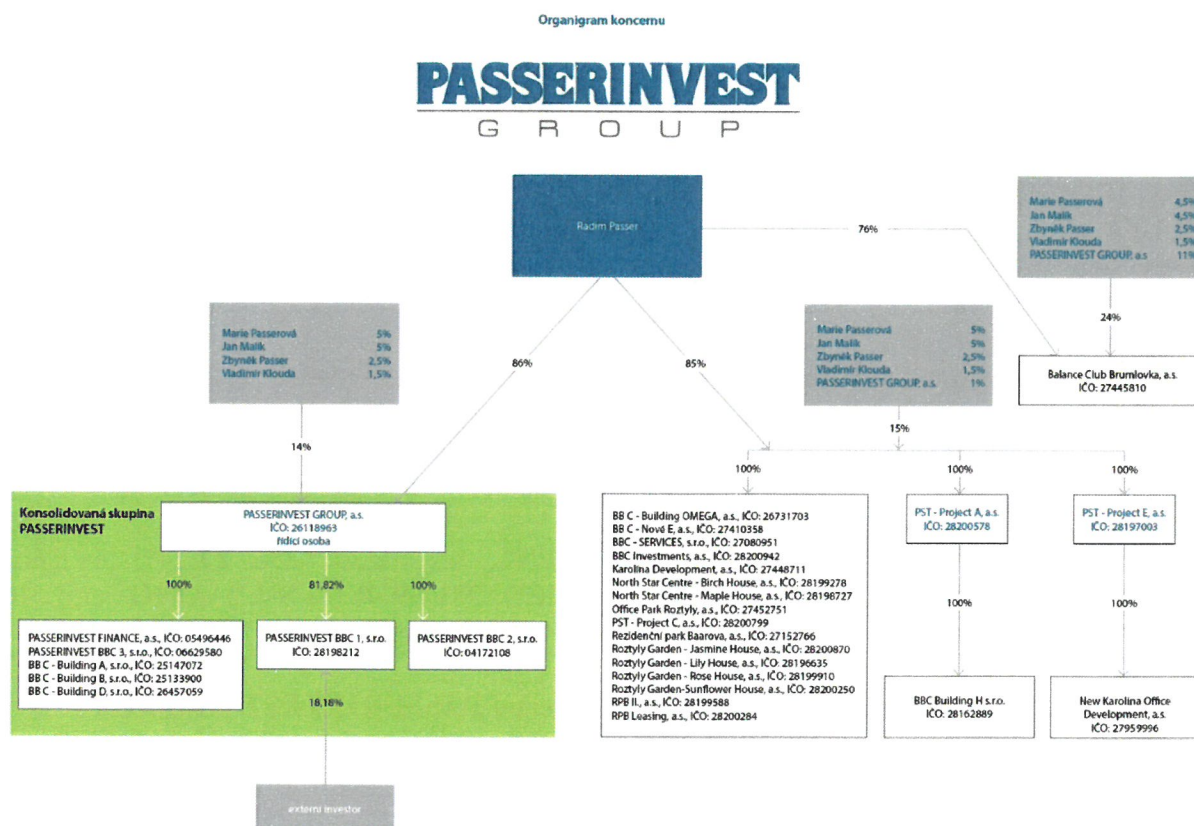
Organigram koncernu

PASSERINVEST
GROUP

Radim Passer

76%

Marie Passerová 4,5%
Jan Malík 4,5%
Zbyněk Passer 2,5%
Vladimír Klouda 1,5%
PASSERINVEST GROUP, a.s. 11%

24%

Balance Club Brumlovka, a.s.
IČO: 27445810

Marie Passerová 5%
Jan Malík 5%
Zbyněk Passer 2,5%
Vladimír Klouda 1,5%

14%

86%

85%

Marie Passerová 5%
Jan Malík 5%
Zbyněk Passer 2,5%
Vladimír Klouda 1,5%
PASSERINVEST GROUP, a.s. 1%

15%

Konsolidovaná skupina PASSERINVEST

PASSERINVEST GROUP, a.s.
IČO: 26118963
řídící osoba

100%

81,82%

100%

PASSERINVEST FINANCE, a.s., IČO: 05496446
PASSERINVEST BBC 3, s.r.o., IČO: 06629580
BB C - Building A, s.r.o., IČO: 25147072
BB C - Building B, s.r.o., IČO: 25133900
BB C - Building D, s.r.o., IČO: 26457059

PASSERINVEST BBC 1, s.r.o.
IČO: 28198212

PASSERINVEST BBC 2, s.r.o.
IČO: 04172108

18,18%

externí investor

100%

100%

100%

BB C - Building OMEGA, a.s., IČO: 26731703
BB C - Nové E, a.s., IČO: 27410358
BBC - SERVICES, s.r.o., IČO: 27080951
BBC Investments, a.s., IČO: 28200942
Karolina Development, a.s., IČO: 27448711
North Star Centre - Birch House, a.s., IČO: 28199278
North Star Centre - Maple House, a.s., IČO: 28198727
Office Park Roztyly, a.s., IČO: 27452751
PST - Project C, a.s., IČO: 28200799
Rezidenční park Baarova, a.s., IČO: 27152766
Roztyly Garden - Jasmine House, a.s., IČO: 28200870
Roztyly Garden - Lily House, a.s., IČO: 28196635
Roztyly Garden - Rose House, a.s., IČO: 28199910
Roztyly Garden-Sunflower House, a.s., IČO: 28200250
RPB II., a.s., IČO: 28199588
RPB Leasing, a.s., IČO: 28200284

PST - Project A, a.s.
IČO: 28200578

100%

BBC Building H s.r.o.
IČO: 28162889

PST - Project E, a.s.
IČO: 28197003

100%

New Karolina Office Development, a.s.
IČO: 27959996